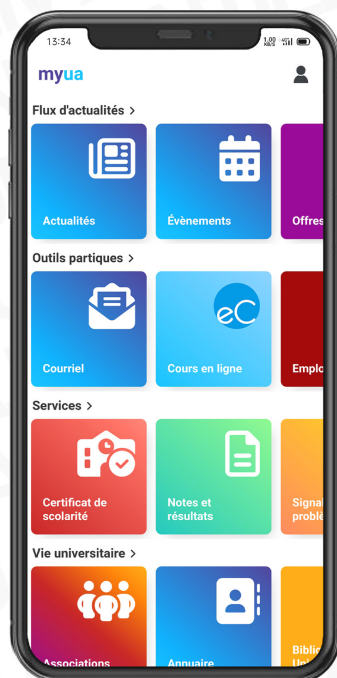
13:34

myua

Flux d'actualités >

Actualités

Évènements

Offres

Outils partiques >

eC

Courriel

Cours en ligne

Emplo

Services >

Certificat de scolarité

Notes et résultats

Signa problè

Vie universitaire >

Associations

Annuaire

Biblio Uni